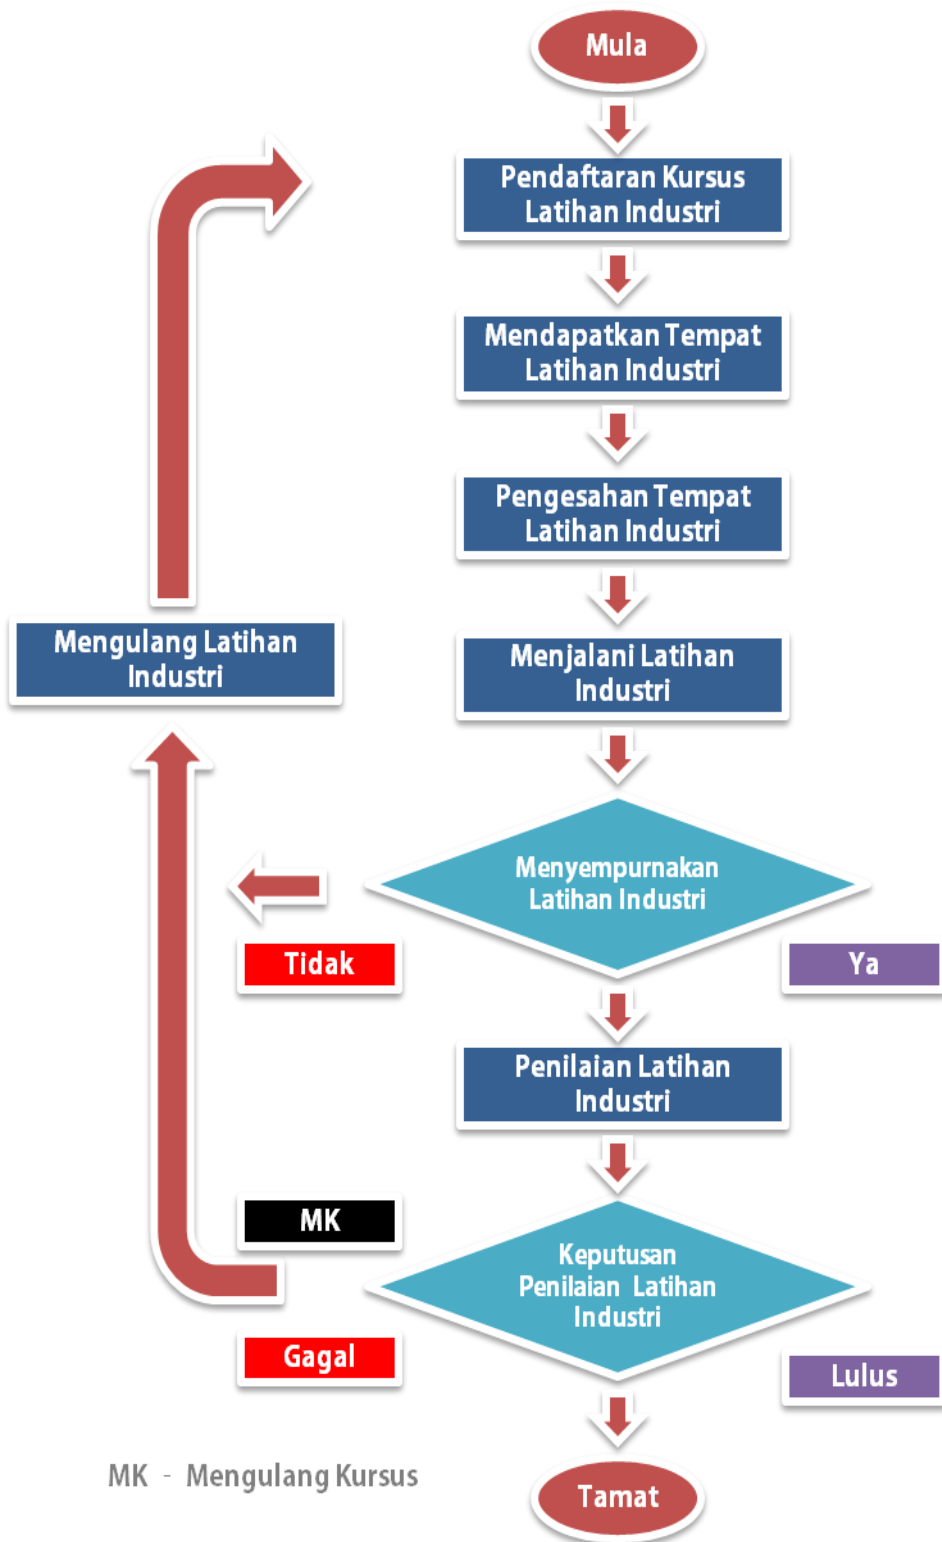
Mula

Pendaftaran Kursus Latihan Industri

Mendapatkan Tempat Latihan Industri

Pengesahan Tempat Latihan Industri

Mengulang Latihan Industri

Menjalani Latihan Industri

Menyempurnakan Latihan Industri

Tidak

Ya

Penilaian Latihan Industri

MK

Keputusan Penilaian Latihan Industri

Gagal

Lulus

MK - Mengulang Kursus

Tamat